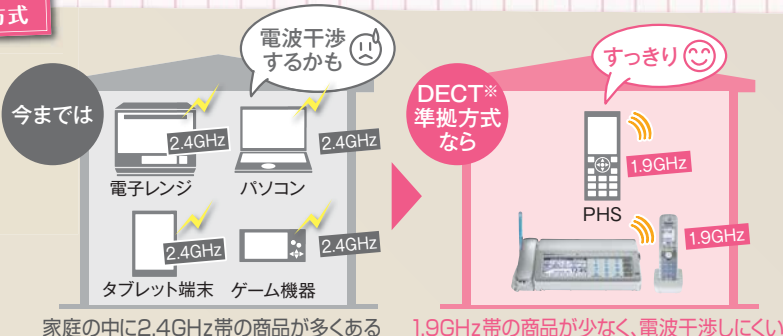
方式

電波干渉するかも

今までは

2.4GHz

電子レンジ

2.4GHz

パソコン

2.4GHz

タブレット端末

2.4GHz

ゲーム機器

家庭の中に2.4GHz帯の商品が多くある

すっきり

DECT※準拠方式なら

1.9GHz

PHS

1.9GHz

1.9GHz帯の商品が少なく、電波干渉しにくい